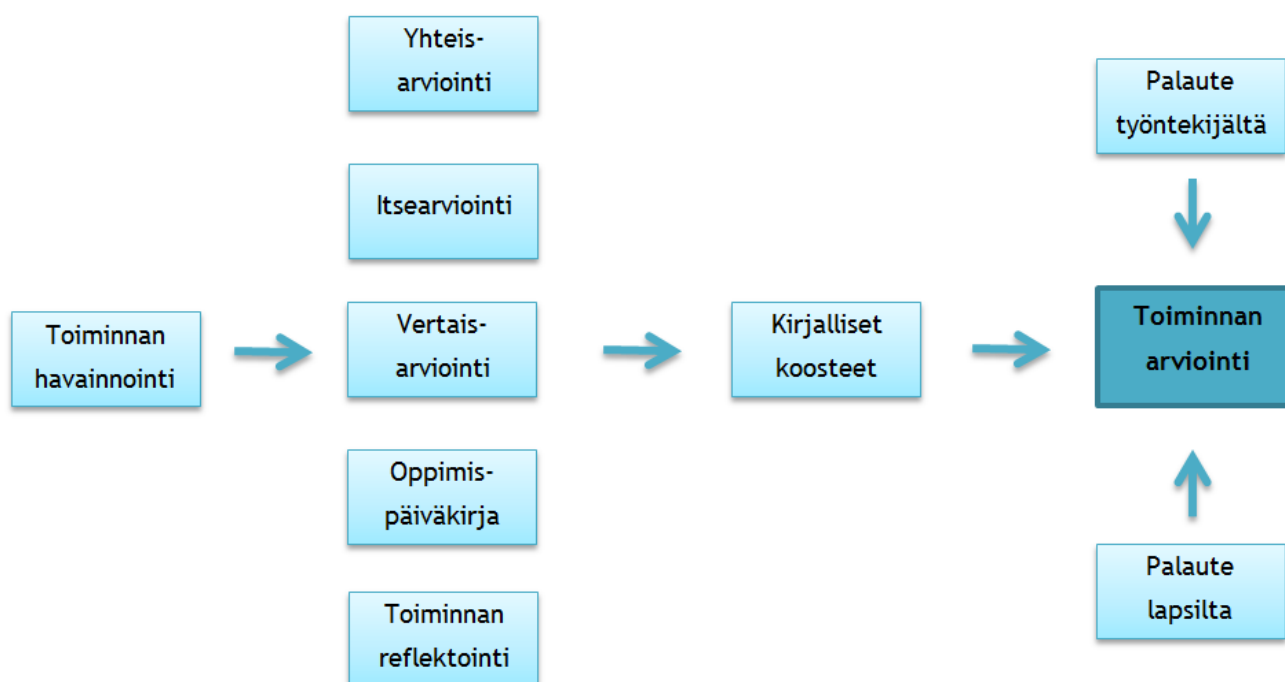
Yhteis-arviointi

Itsearviointi

Toiminnan havainnointi

Vertais-arviointi

Kirjalliset koosteet

Toiminnan arviointi

Palaute työntekijältä

Oppimis-päiväkirja

Palaute lapsilta

Toiminnan reflektointi